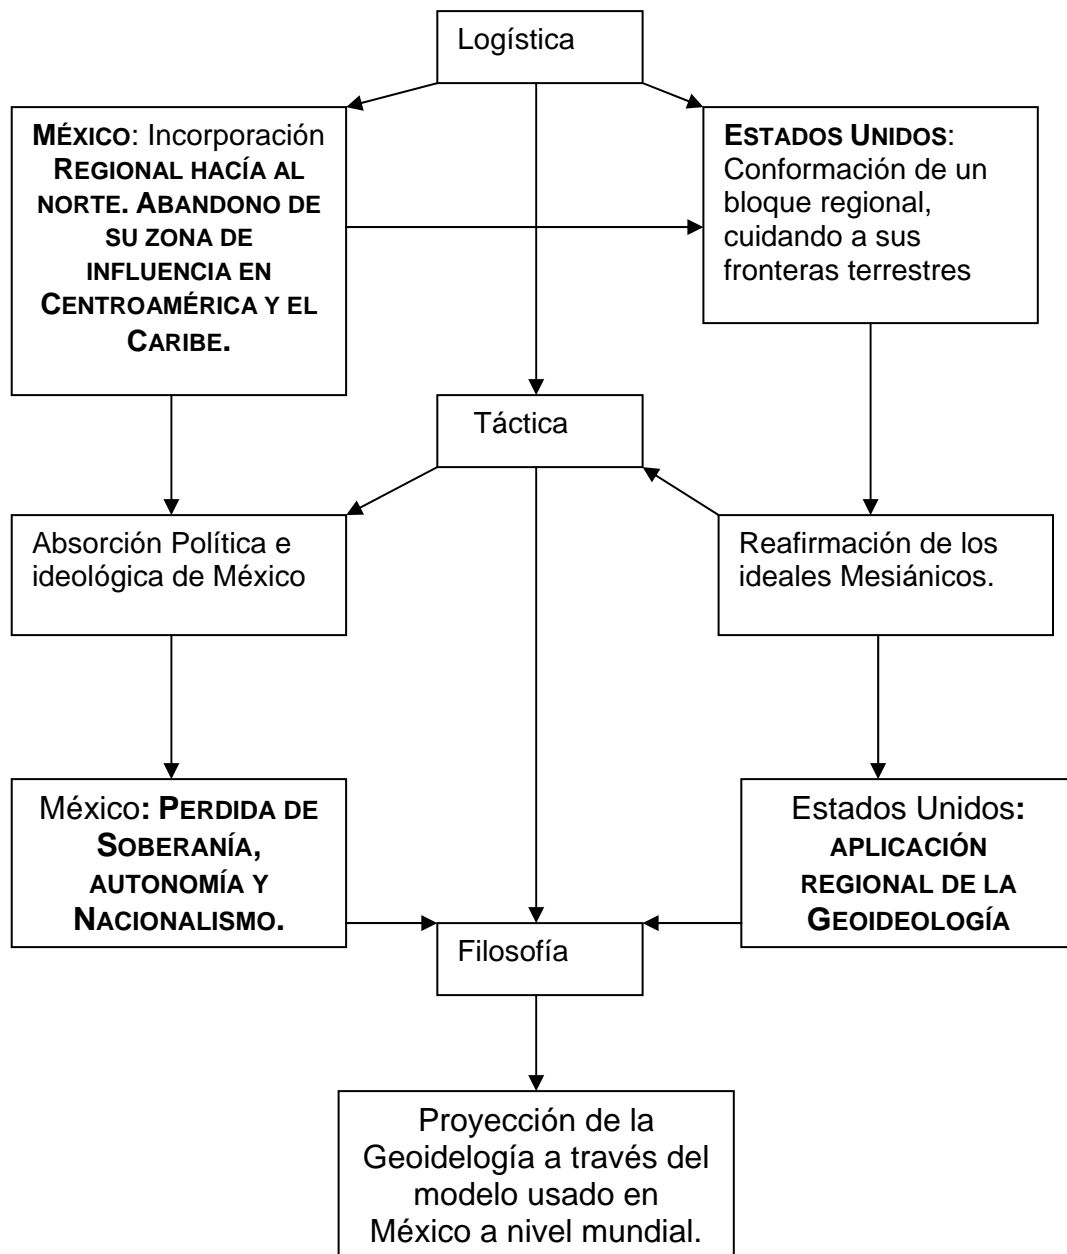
Logística

MÉXICO: Incorporación REGIONAL HACÍA AL NORTE. ABANDONO DE SU ZONA DE INFLUENCIA EN CENTROAMÉRICA Y EL CARIBE.

ESTADOS UNIDOS: Conformación de un bloque regional, cuidando a sus fronteras terrestres

Táctica

Absorción Política e ideológica de México

Reafirmación de los ideales Mesiánicos.

México: PERDIDA DE SOBERANÍA, AUTONOMÍA Y NACIONALISMO.

Estados Unidos: APLICACIÓN REGIONAL DE LA GEOIDEOLOGÍA

Filosofía

Proyección de la Geoidelogía a través del modelo usado en México a nivel mundial.